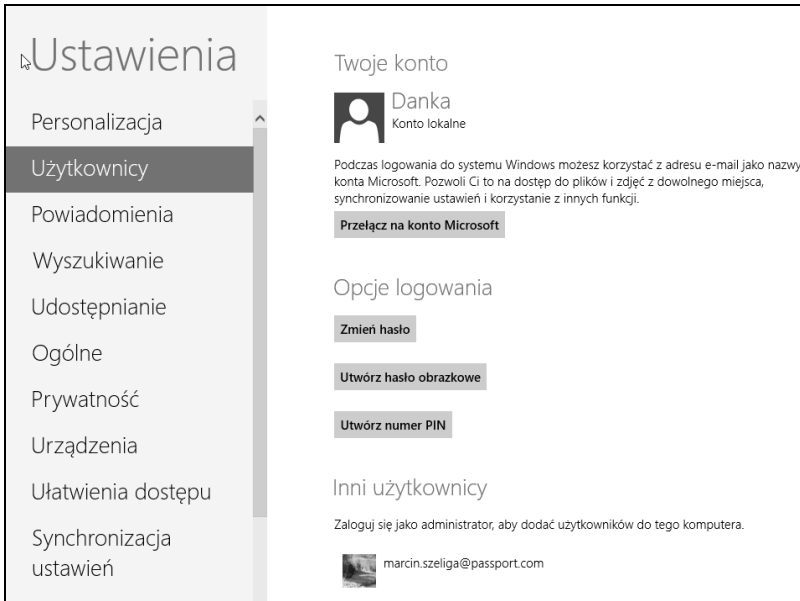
Ustawienia

Personalizacja

Użytkownicy

Powiadomienia

Wyszukiwanie

Udostępnianie

Ogólne

Prywatność

Urządzenia

Ułatwienia dostępu

Synchronizacja ustawień

Twoje konto

Danka
Konto lokalne

Podczas logowania do systemu Windows możesz korzystać z adresu e-mail jako nazwy konta Microsoft. Pozwoli Ci to na dostęp do plików i zdjęć z dowolnego miejsca, synchronizowanie ustawień i korzystanie z innych funkcji.

Przełącz na konto Microsoft

Opcje logowania

Zmień hasło

Utwórz hasło obrazkowe

Utwórz numer PIN

Inni użytkownicy

Zaloguj się jako administrator, aby dodać użytkowników do tego komputera.

marcin.szeliga@passport.com